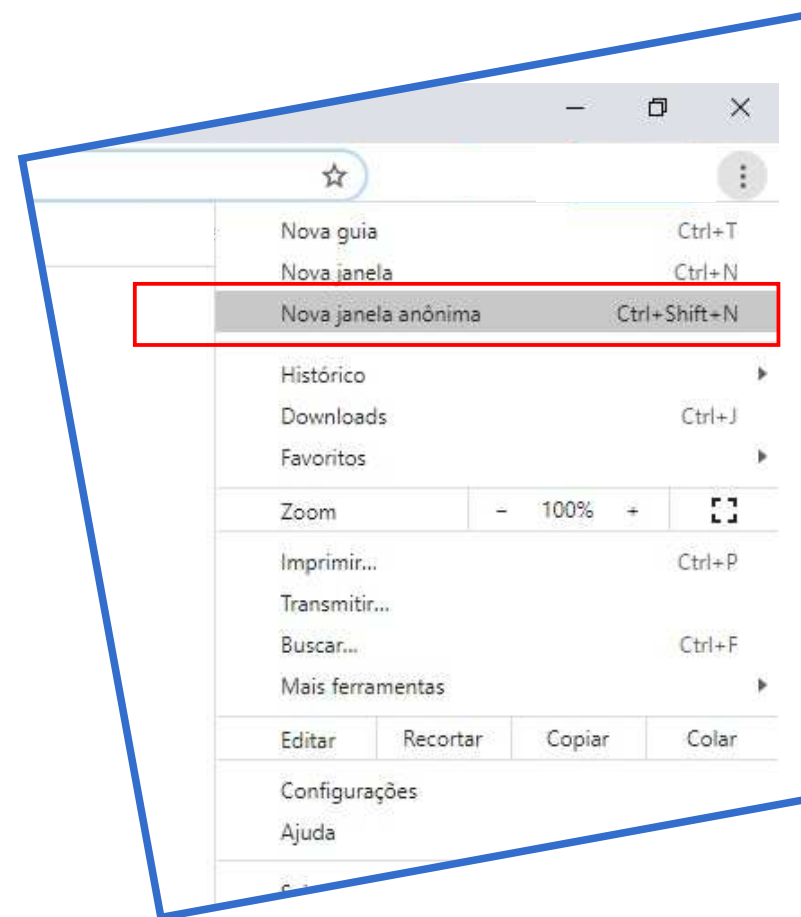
Nova guia Ctrl+T
Nova janela Ctrl+N
Nova janela anônima Ctrl+Shift+N

Histórico
Downloads Ctrl+J
Favoritos

| Zoom | – | 100% | + |
|---|---|---|---|

Imprimir... Ctrl+P
Transmitir...
Buscar... Ctrl+F
Mais ferramentas

| Editar | Recortar | Copiar | Colar |
|---|---|---|---|

Configurações
Ajuda
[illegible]